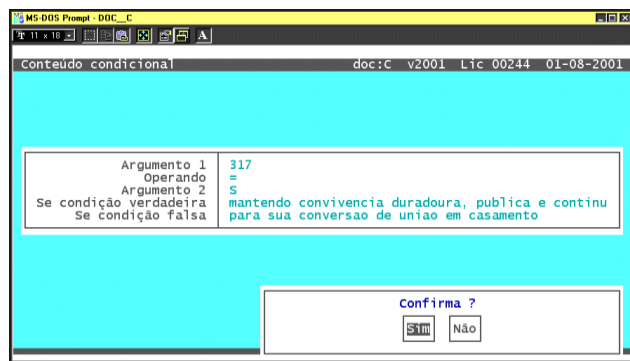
MS-DOS Prompt - DOC__C

11 x 18 A

Conteúdo condicional doc:C v2001 Lic 00244 01-08-2001

Argumento 1 317
Operando =
Argumento 2 S
Se condição verdadeira mantendo convivencia duradoura, publica e continu
Se condição falsa para sua conversao de uniao em casamento

Confirma ?
Sim Não